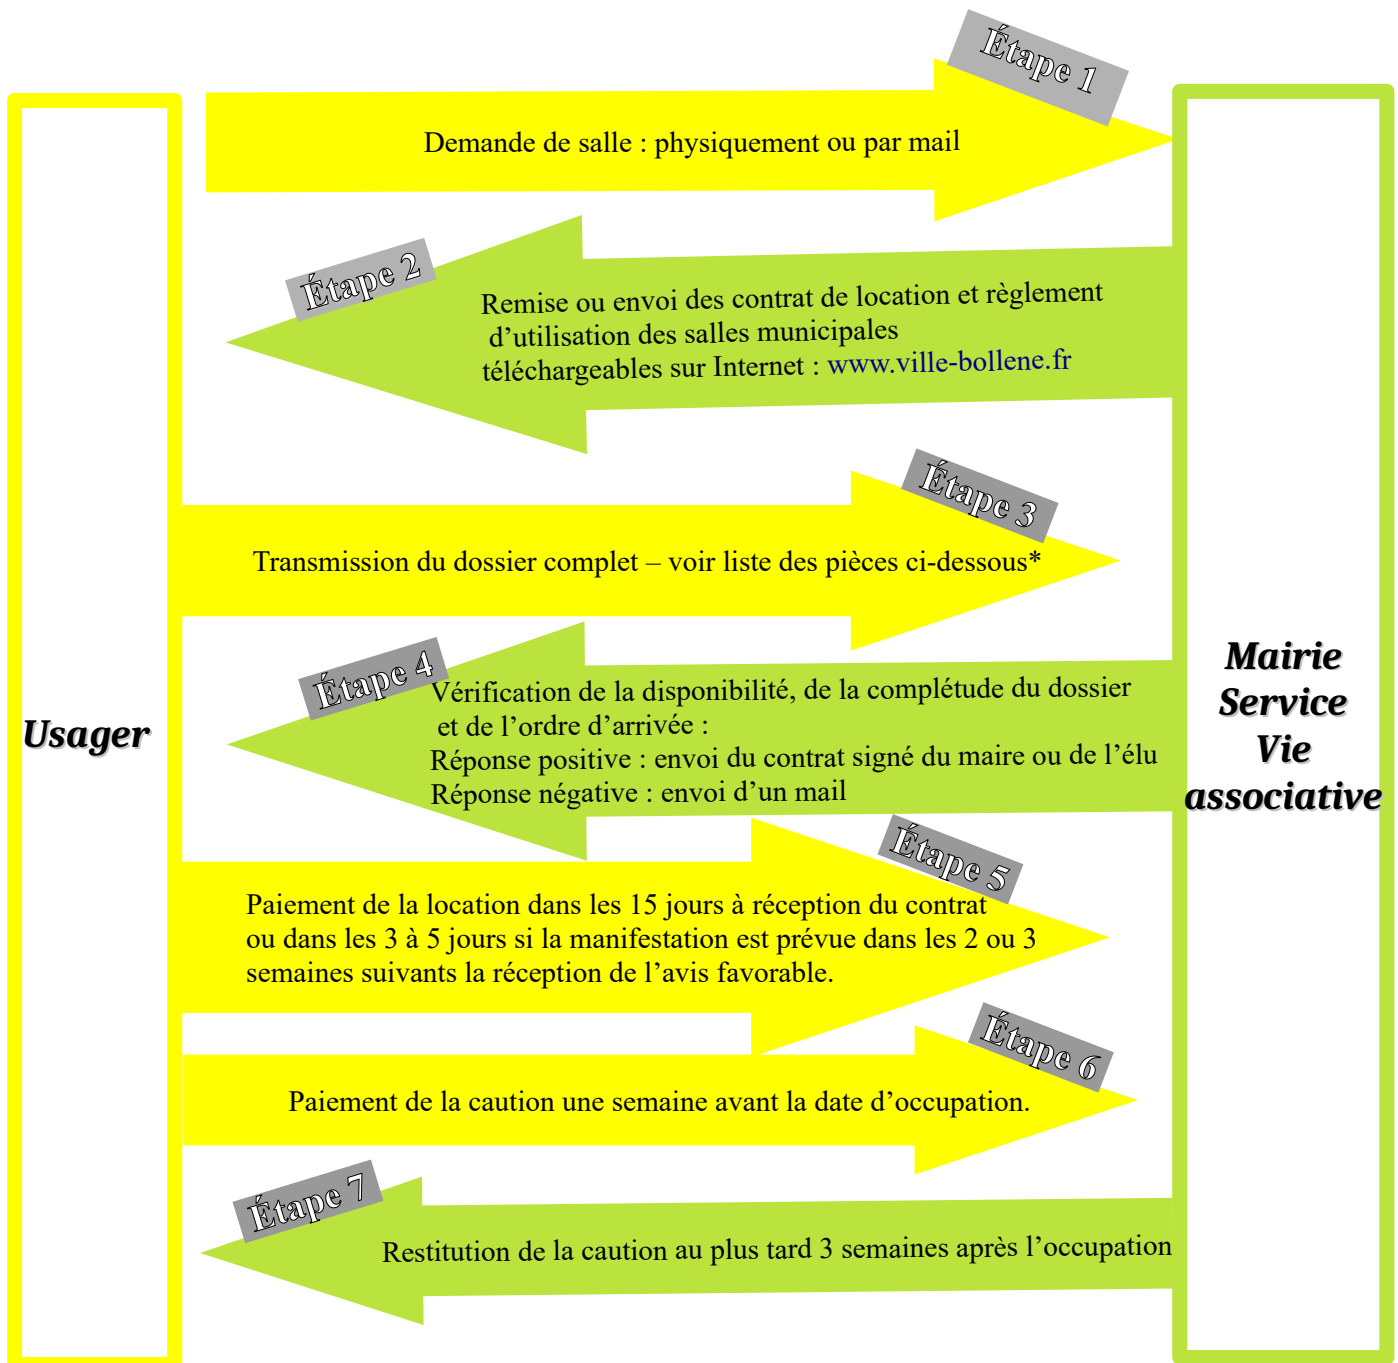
Usager

Étape 1

Demande de salle : physiquement ou par mail

Étape 2

Remise ou envoi des contrat de location et règlement d’utilisation des salles municipales téléchargeables sur Internet : www.ville-bollene.fr

Étape 3

Transmission du dossier complet – voir liste des pièces ci-dessous*

Étape 4

Vérification de la disponibilité, de la complétude du dossier et de l’ordre d’arrivée :
Réponse positive : envoi du contrat signé du maire ou de l’élu
Réponse négative : envoi d’un mail

Étape 5

Paiement de la location dans les 15 jours à réception du contrat ou dans les 3 à 5 jours si la manifestation est prévue dans les 2 ou 3 semaines suivants la réception de l’avis favorable.

Étape 6

Paiement de la caution une semaine avant la date d’occupation.

Étape 7

Restitution de la caution au plus tard 3 semaines après l’occupation

Mairie
Service
Vie
associative